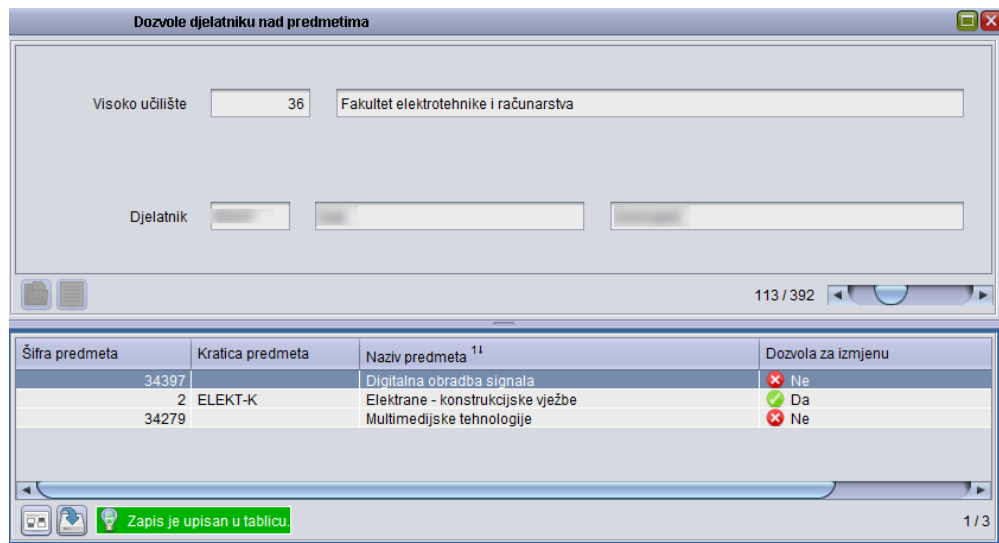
Dozvole djelatniku nad predmetima

Visoko učilište 36 Fakultet elektrotehnike i računarstva

Djelatnik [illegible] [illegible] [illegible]

113 / 392

| Šifra predmeta | Kratica predmeta | Naziv predmeta $^{11}$ | Dozvola za izmjenu |
|---|---|---|---|
| 34397 | | Digitalna obradba signala | Ne |
| 2 | ELEKT-K | Elektrane - konstrukcijske vježbe | Da |
| 34279 | | Multimedijske tehnologije | Ne |

Zapis je upisan u tablicu.

1 / 3